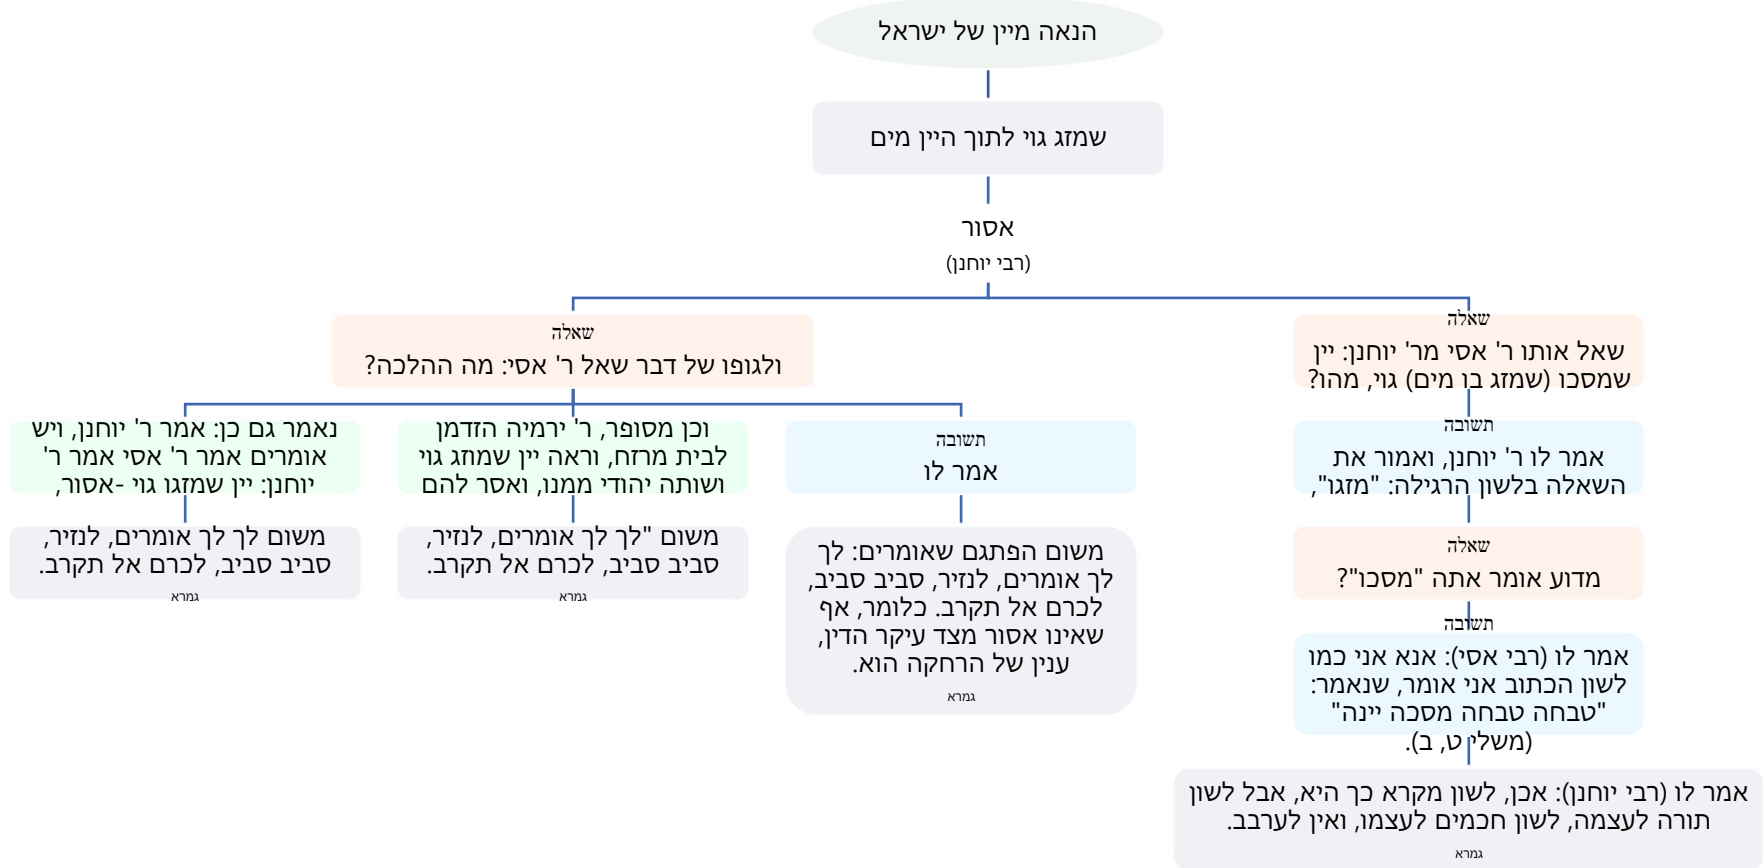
הנאה מיין של ישראל

שמזג גוי לתוך היין מים

אסור
(רבי יוחנן)

שאלה
שאל אותו ר' אסי מר' יוחנן: יין שמסכו (שמזג בו מים) גוי, מהו?

תשובה
אמר לו ר' יוחנן, ואמור את השאלה בלשון הרגילה: "מזגו",

שאלה
מדוע אומר אתה "מסכו"?

תשובה
אמר לו (רבי אסי): אנא אני כמו לשון הכתוב אני אומר, שנאמר: "טבחה טבחה מסכה יינה" (משלי ט, ב).

אמר לו (רבי יוחנן): אכן, לשון מקרא כך היא, אבל לשון תורה לעצמה, לשון חכמים לעצמו, ואין לערבב.
גמרא

שאלה
ולגופו של דבר שאל ר' אסי: מה ההלכה?

תשובה
אמר לו

משום הפתגם שאומרים: לך לך אומרים, לנזיר, סביב סביב, לכרם אל תקרב. כלומר, אף שאינו אסור מצד עיקר הדין, ענין של הרחקה הוא.
גמרא

וכן מסופר, ר' ירמיה הזדמן לבית מרזח, וראה יין שמוזג גוי ושותה יהודי ממנו, ואסר להם

משום "לך לך אומרים, לנזיר, סביב סביב, לכרם אל תקרב.
גמרא

נאמר גם כן: אמר ר' יוחנן, ויש אומרים אמר ר' אסי אמר ר' יוחנן: יין שמזגו גוי -אסור,

משום לך לך אומרים, לנזיר, סביב סביב, לכרם אל תקרב.
גמרא